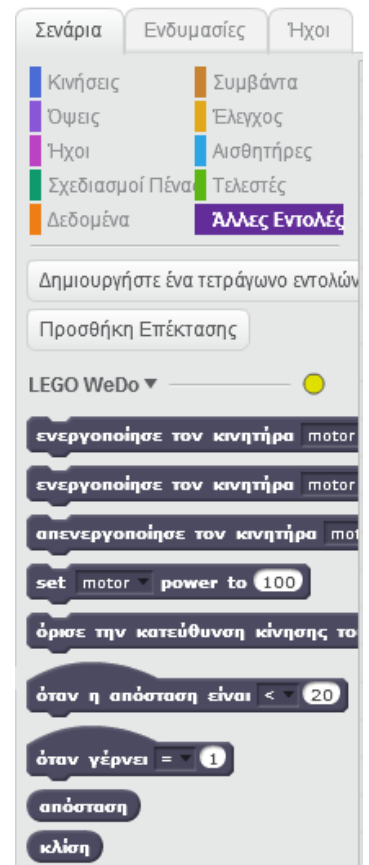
Σενάρια | Ενδυμασίες | Ήχοι

Κινήσεις
Συμβάντα
Όψεις
Έλεγχος
Ήχοι
Αισθητήρες
Σχεδιασμοί Πένα
Τελεστές
Δεδομένα
Άλλες Εντολές

Δημιουργήστε ένα τετράγωνο εντολών

Προσθήκη Επέκτασης

LEGO WeDo ▾

ενεργοποίησε τον κινητήρα motor

ενεργοποίησε τον κινητήρα motor

απενεργοποίησε τον κινητήρα mot

set motor ▾ power to 100

όρισε την κατεύθυνση κίνησης το

όταν η απόσταση είναι < ▾ 20

όταν γέρνει = ▾ 1

απόσταση

κλίση